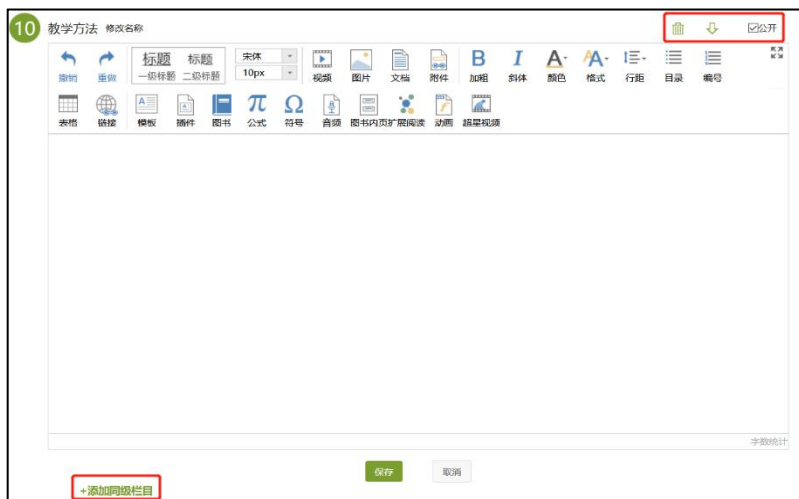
10 教学方法 修改名称

☑公开

撤销 重做 标题 一级标题 标题 二级标题 宋体 10px 视频 图片 文档 附件 B 加粗 I 斜体 A 颜色 A 格式 行距 目录 编号

表格 链接 模板 插件 图书 π 公式 Ω 符号 音频 图书内页 扩展阅读 动画 超星视频

字数统计

保存 取消

+添加同级栏目